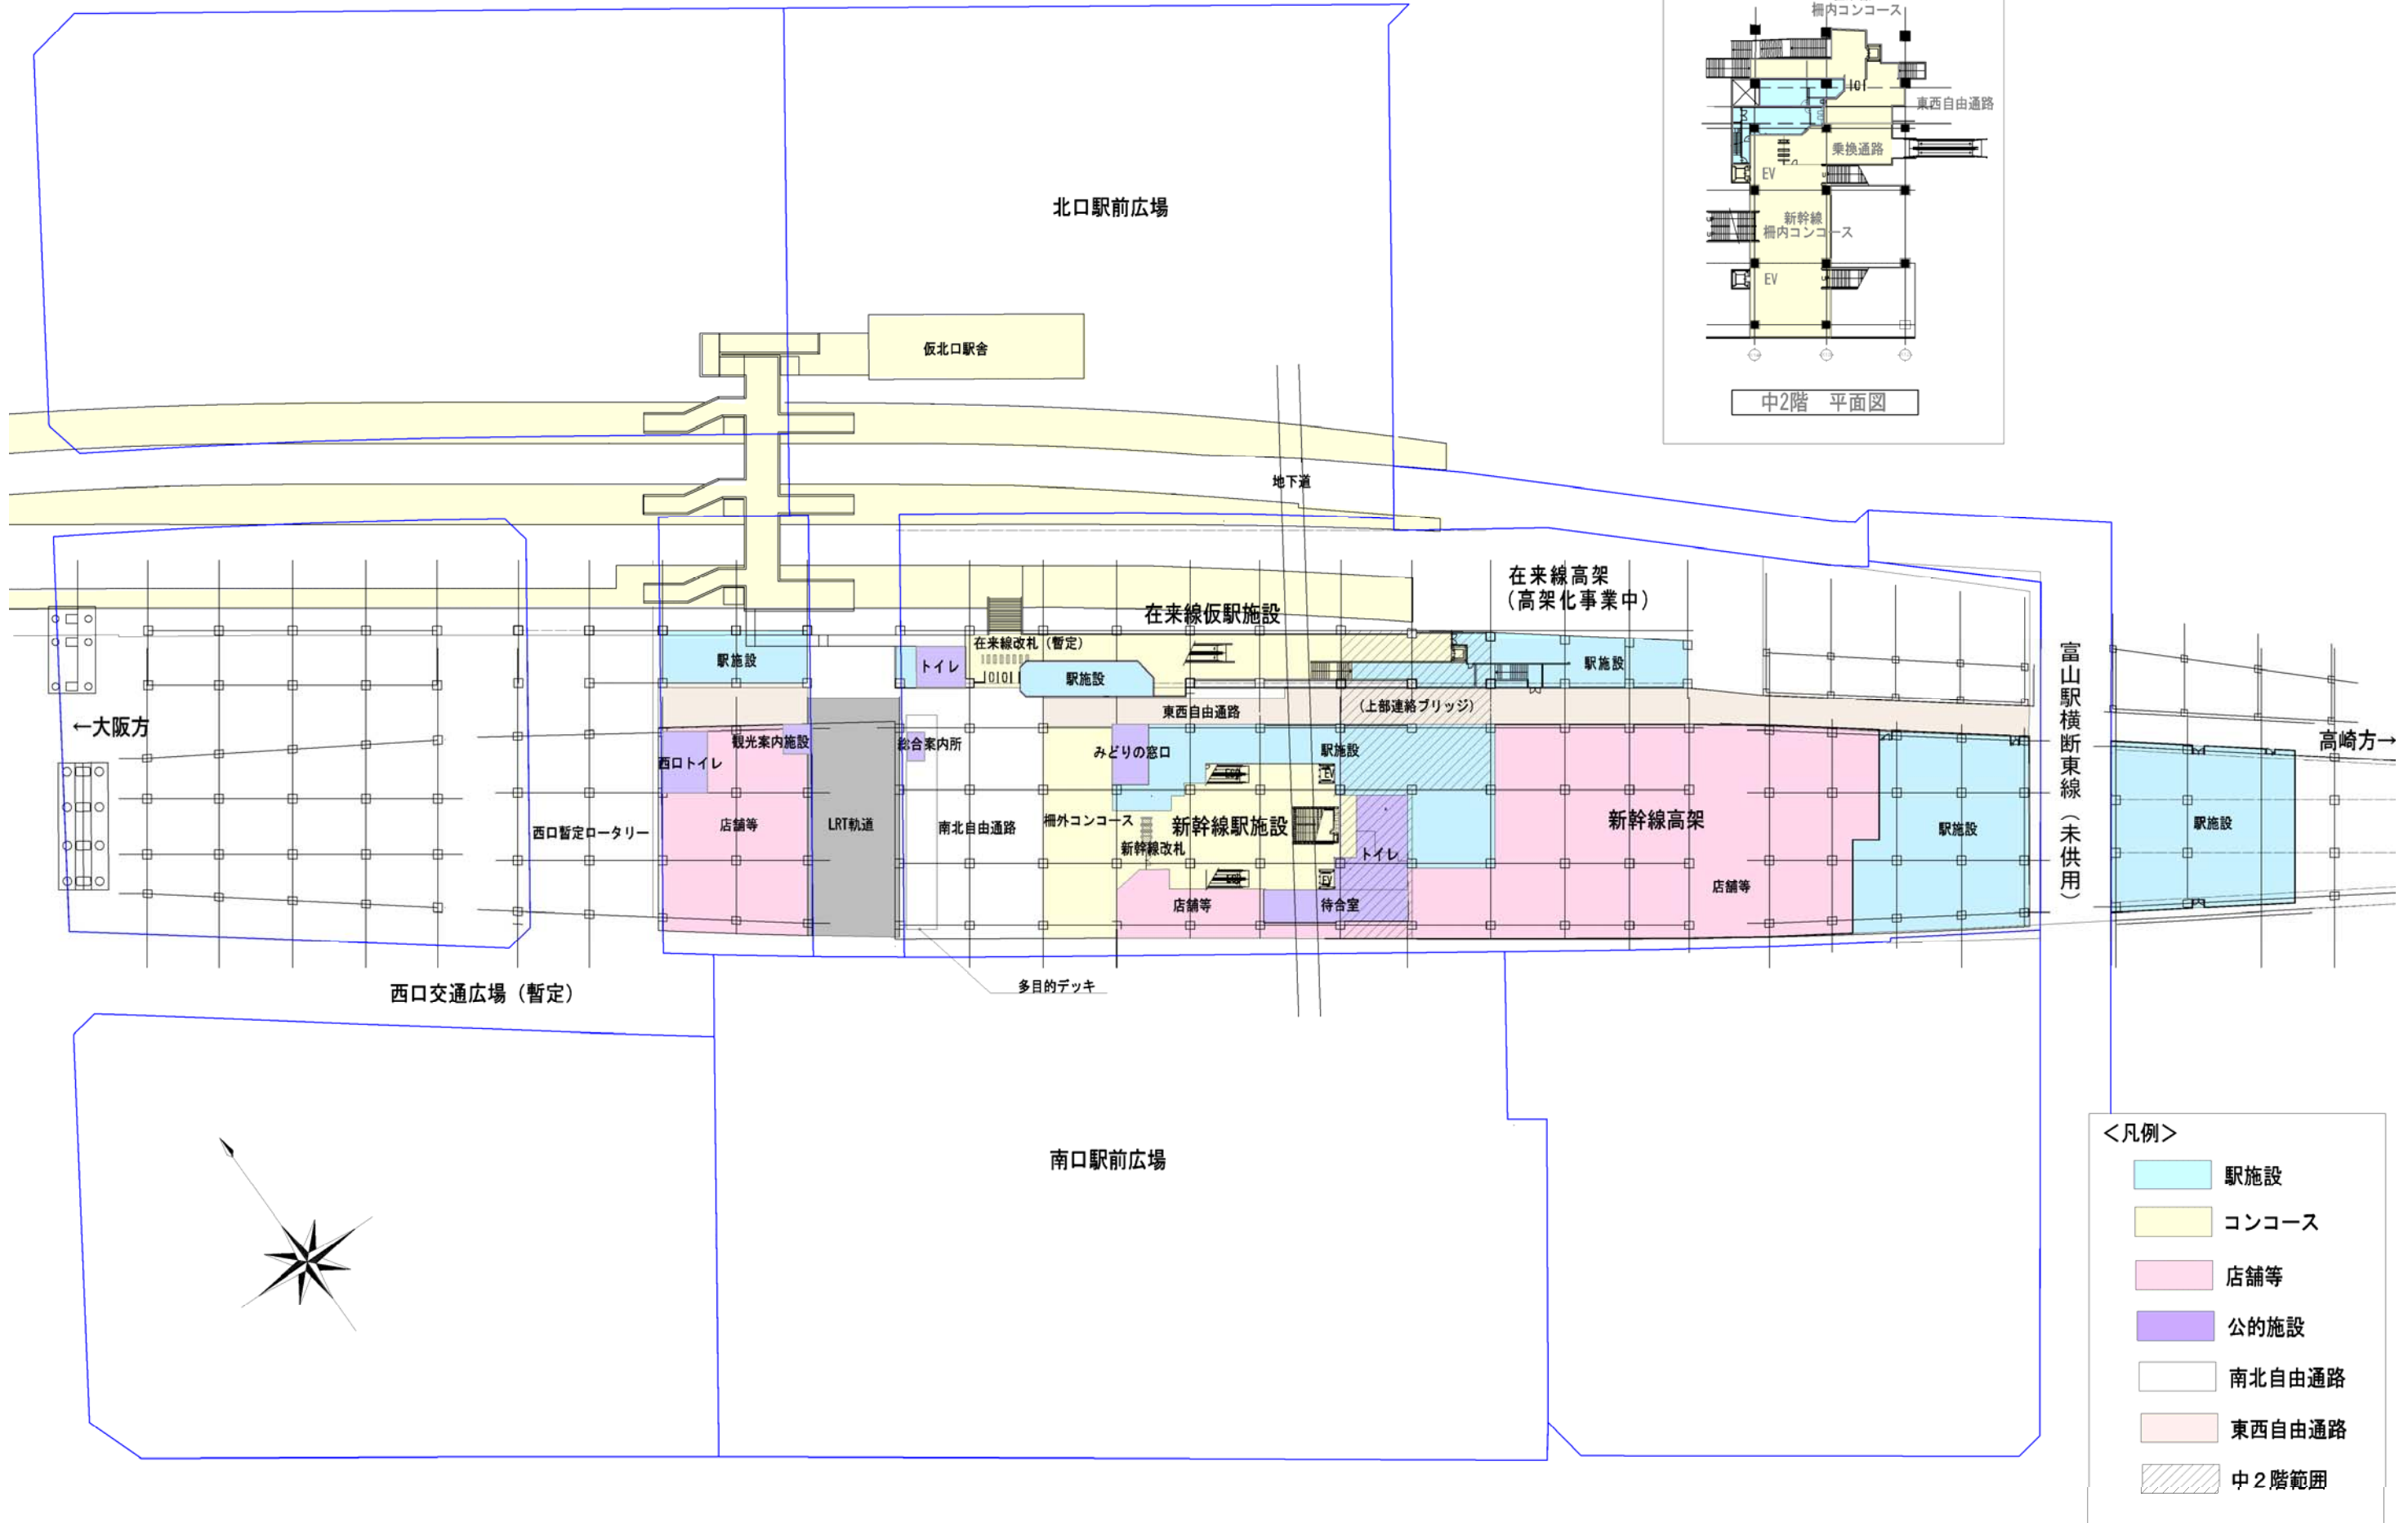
柵内コンコース
東西自由通路
乗換通路
EV
新幹線
柵内コンコース
EV
中2階　平面図

北口駅前広場
仮北口駅舎
地下道
在来線高架
（高架化事業中）
在来線仮駅施設
在来線改札（暫定）
トイレ
駅施設
駅施設
駅施設
東西自由通路
（上部連絡ブリッジ）
←大阪方
観光案内施設
総合案内所
みどりの窓口
駅施設
西口トイレ
富山駅横断東線（未供用）
高崎方→
西口暫定ロータリー
店舗等
LRT軌道
南北自由通路
柵外コンコース
新幹線駅施設
新幹線改札
トイレ
新幹線高架
駅施設
駅施設
店舗等
店舗等
待合室
多目的デッキ
西口交通広場（暫定）
南口駅前広場

＜凡例＞
駅施設
コンコース
店舗等
公的施設
南北自由通路
東西自由通路
中２階範囲